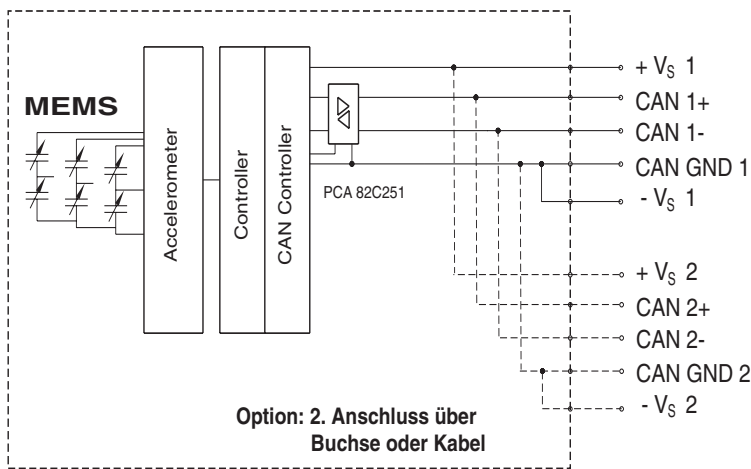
MEMS

Accelerometer

Controller

CAN Controller

PCA 82C251

+ $V_S$ 1

CAN 1+

CAN 1-

CAN GND 1

- $V_S$ 1

+ $V_S$ 2

CAN 2+

CAN 2-

CAN GND 2

- $V_S$ 2

Option: 2. Anschluss über Buchse oder Kabel